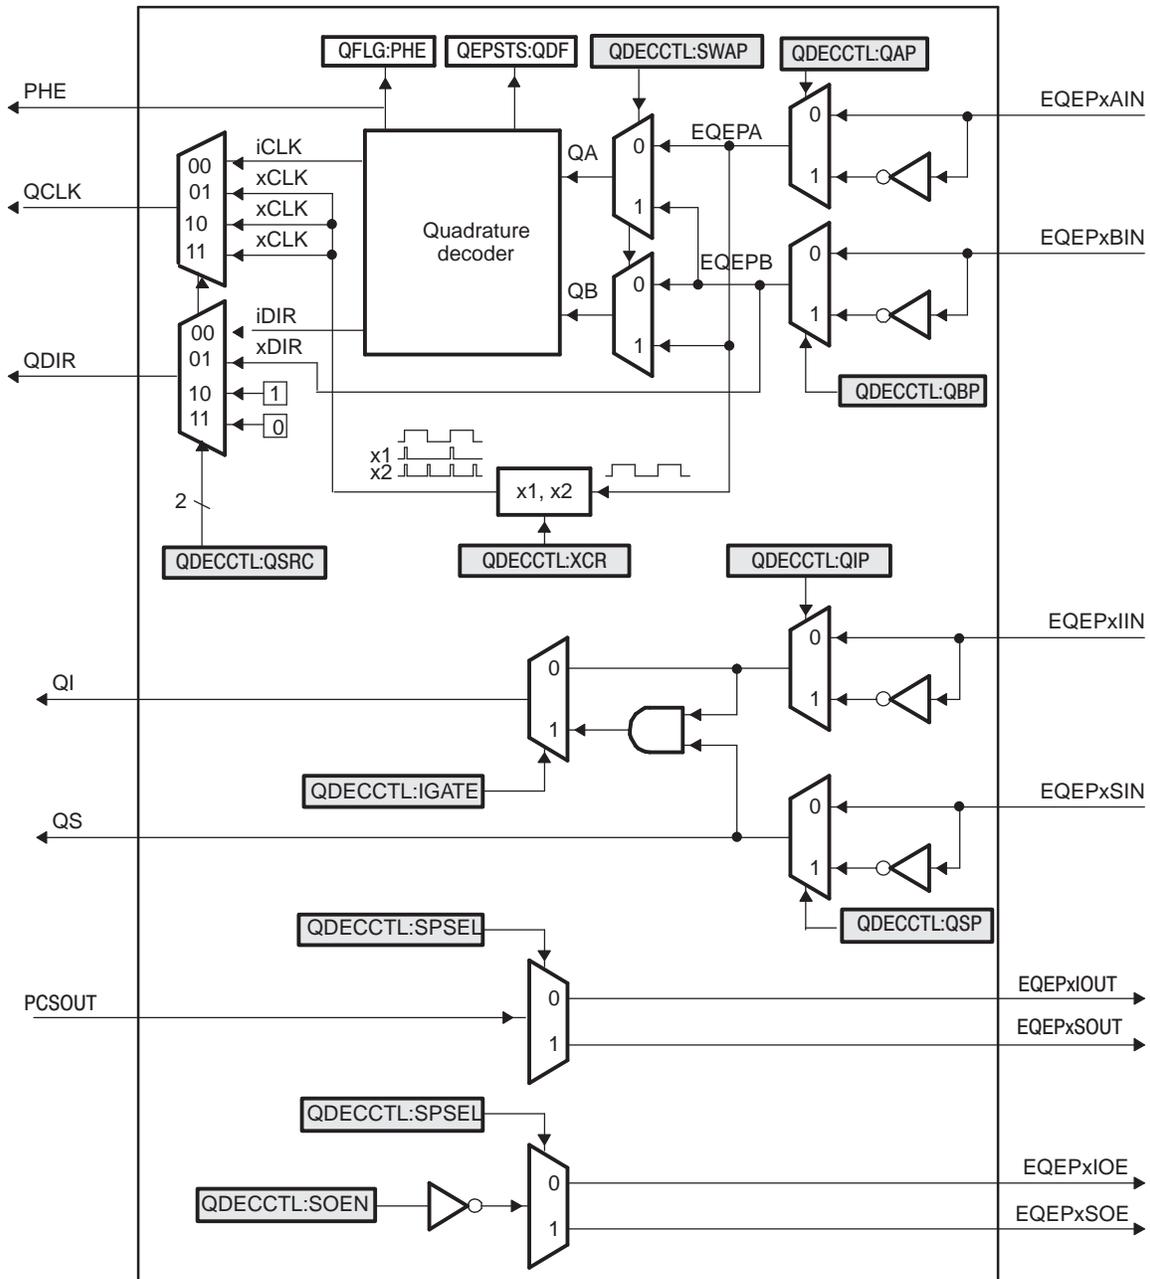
QFLG:PHE
QEPSTS:QDF
QDECCTL:SWAP
QDECCTL:QAP
PHE
EQEPxAIN
EQEPA
iCLK
00
QA
0
0
QCLK
01
xCLK
1
10
xCLK
1
11
xCLK
Quadrature decoder
EQEPxBIN
EQEPB
0
QB
0
00
iDIR
01
xDIR
1
1
QDIR
10
1
QDECCTL:QBP
11
0
x1
x2
2
x1, x2
QDECCTL:QSRC
QDECCTL:XCR
QDECCTL:QIP
EQEPxIIN
0
0
QI
1
1
QDECCTL:IGATE
EQEPxSIN
0
QS
1
QDECCTL:QSP
QDECCTL:SPSEL
EQEPxIOUT
0
PCSOUT
EQEPxSOUT
1
QDECCTL:SPSEL
EQEPxIOE
0
QDECCTL:SOEN
EQEPxSOE
1